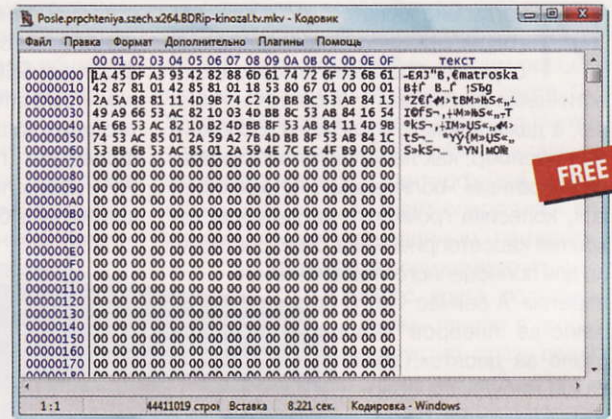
Posle.prpchteniya.szech.x264.BDRip-kinozal.tv.mkv - Кодовик

Файл Правка Формат Дополнительно Плагины Помощь

| | 00 01 02 03 04 05 06 07 08 09 0A 0B 0C 0D 0E 0F | текст |
|---|---|---|
| 00000000 | 1A 45 DF A3 93 42 82 88 6D 61 74 72 6F 73 6B 61 | ←EЯЈ"В,€matroska |
| 00000010 | 42 87 81 01 42 85 81 01 18 53 80 67 01 00 00 01 | B‡Ѓ B…Ѓ ↑SЂg |
| 00000020 | 2A 5A 88 81 11 4D 9B 74 C2 4D BB 8C 53 AB 84 15 | *Z€Ѓ◄M›tВM»ЊS«„ |
| 00000030 | 49 A9 66 53 AC 82 10 03 4D BB 8C 53 AB 84 16 54 | I©fS¬‚►♥M»ЊS«„▬T |
| 00000040 | AE 6B 53 AC 82 10 B2 4D BB 8F 53 AB 84 11 4D 9B | ®kS¬‚►ІM»ЏS«„◄M› |
| 00000050 | 74 53 AC 85 01 2A 59 A2 78 4D BB 8F 53 AB 84 1C | tS¬…*YўxM»ЏS«„ |
| 00000060 | 53 BB 6B 53 AC 85 01 2A 59 4E 7C EC 4F B9 00 00 | S»kS¬…*YN\|мO№ |
| 00000070 | 00 00 00 00 00 00 00 00 00 00 00 00 00 00 00 00 | |
| 00000080 | 00 00 00 00 00 00 00 00 00 00 00 00 00 00 00 00 | |
| 00000090 | 00 00 00 00 00 00 00 00 00 00 00 00 00 00 00 00 | |
| 000000A0 | 00 00 00 00 00 00 00 00 00 00 00 00 00 00 00 00 | |
| 000000B0 | 00 00 00 00 00 00 00 00 00 00 00 00 00 00 00 00 | |
| 000000C0 | 00 00 00 00 00 00 00 00 00 00 00 00 00 00 00 00 | |
| 000000D0 | 00 00 00 00 00 00 00 00 00 00 00 00 00 00 00 00 | |
| 000000E0 | 00 00 00 00 00 00 00 00 00 00 00 00 00 00 00 00 | |
| 000000F0 | 00 00 00 00 00 00 00 00 00 00 00 00 00 00 00 00 | |
| 00000100 | 00 00 00 00 00 00 00 00 00 00 00 00 00 00 00 00 | |
| 00000110 | 00 00 00 00 00 00 00 00 00 00 00 00 00 00 00 00 | |
| 00000120 | 00 00 00 00 00 00 00 00 00 00 00 00 00 00 00 00 | |
| 00000130 | 00 00 00 00 00 00 00 00 00 00 00 00 00 00 00 00 | |
| 00000140 | 00 00 00 00 00 00 00 00 00 00 00 00 00 00 00 00 | |
| 00000150 | 00 00 00 00 00 00 00 00 00 00 00 00 00 00 00 00 | |
| 00000160 | 00 00 00 00 00 00 00 00 00 00 00 00 00 00 00 00 | |
| 00000170 | 00 00 00 00 00 00 00 00 00 00 00 00 00 00 00 00 | |

FREE

1 : 1 44411019 строк Вставка 8.221 сек. Кодировка - Windows